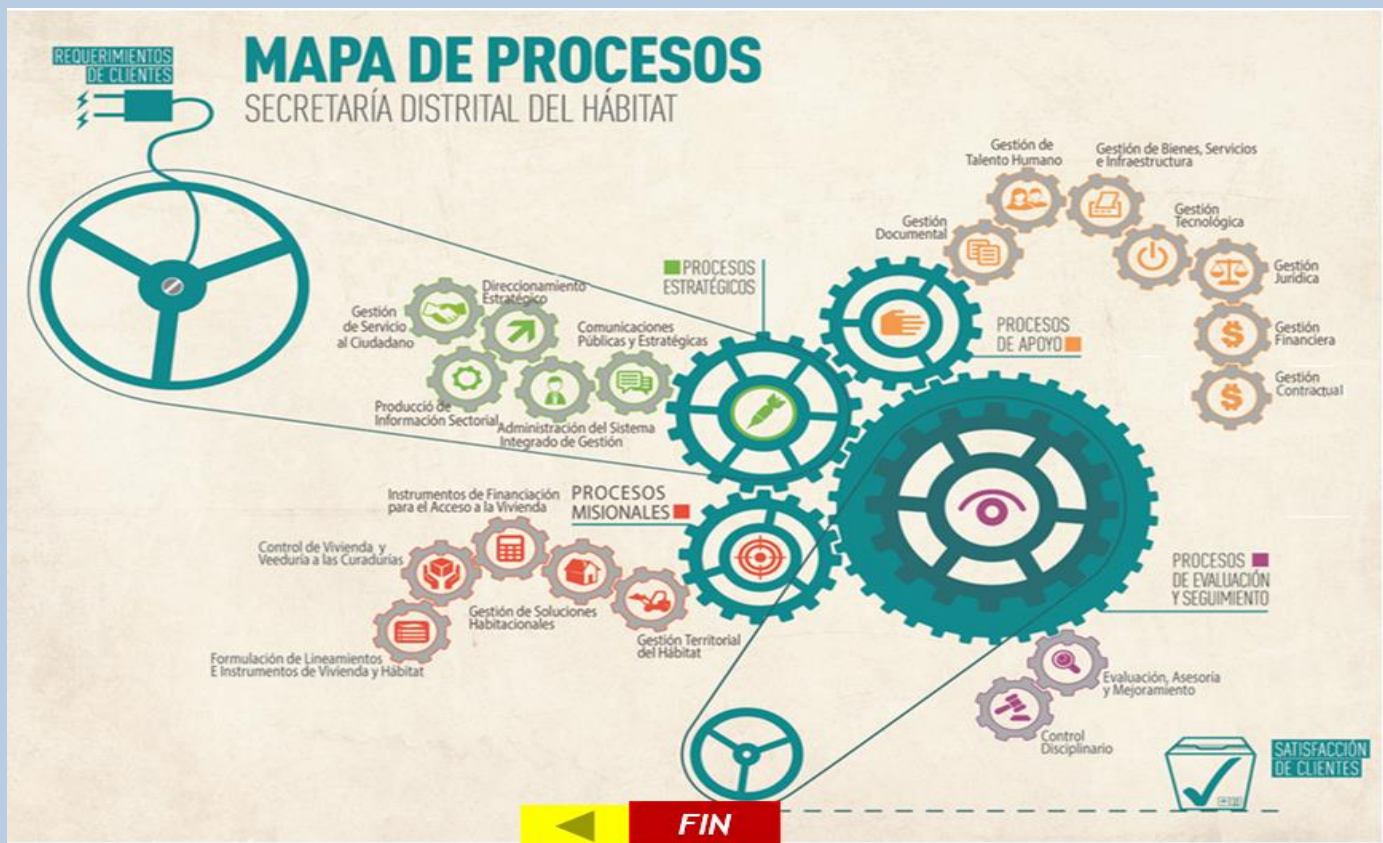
REQUERIMIENTOS DE CLIENTES

MAPA DE PROCESOS
SECRETARÍA DISTRITAL DEL HÁBITAT

Gestión de Talento Humano

Gestión de Bienes, Servicios e Infraestructura

Gestión Documental

Gestión Tecnológica

Gestión Jurídica

Gestión Financiera

Gestión Contractual

PROCESOS DE APOYO

PROCESOS ESTRATÉGICOS

Gestión de Servicio al Ciudadano

Direccionamiento Estratégico

Comunicaciones Públicas y Estratégicas

Producció de Información Sectorial

Administración del Sistema Integrado de Gestión

PROCESOS MISIONALES

Instrumentos de Financiación para el Acceso a la Vivienda

Control de Vivienda y Veeduría a las Curadurías

Gestión de Soluciones Habitacionales

Gestión Territorial del Hábitat

Formulación de Lineamientos E Instrumentos de Vivienda y Hábitat

PROCESOS DE EVALUACIÓN Y SEGUIMIENTO

Evaluación, Asesoría y Mejoramiento

Control Disciplinario

SATISFACCIÓN DE CLIENTES

FIN